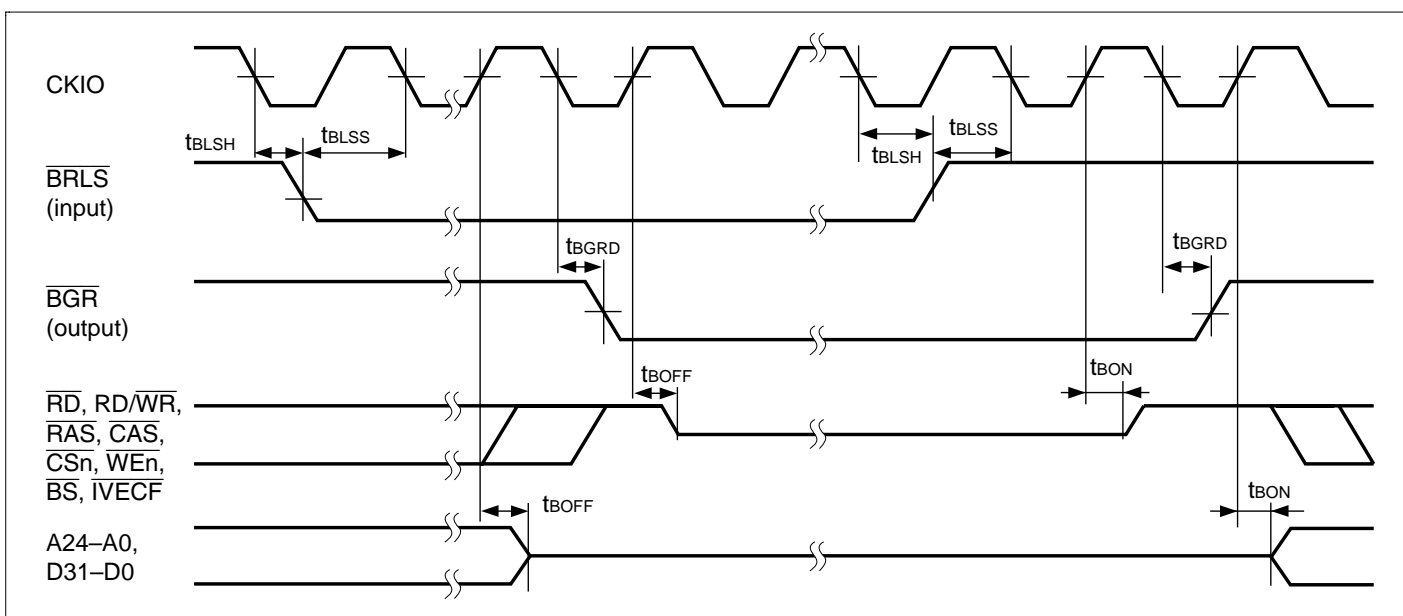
CKIO

$t_{BLSH}$ $t_{BLSS}$

$t_{BLSH}$ $t_{BLSS}$

$\overline{BRLS}$
(input)

$t_{BGRD}$

$t_{BGRD}$

$\overline{BGR}$
(output)

$t_{BOFF}$

$t_{BON}$

$\overline{RD}$, RD/$\overline{WR}$,
$\overline{RAS}$, $\overline{CAS}$,
$\overline{CSn}$, $\overline{WEn}$,
$\overline{BS}$, $\overline{IVECF}$

$t_{BOFF}$

$t_{BON}$

A24–A0,
D31–D0